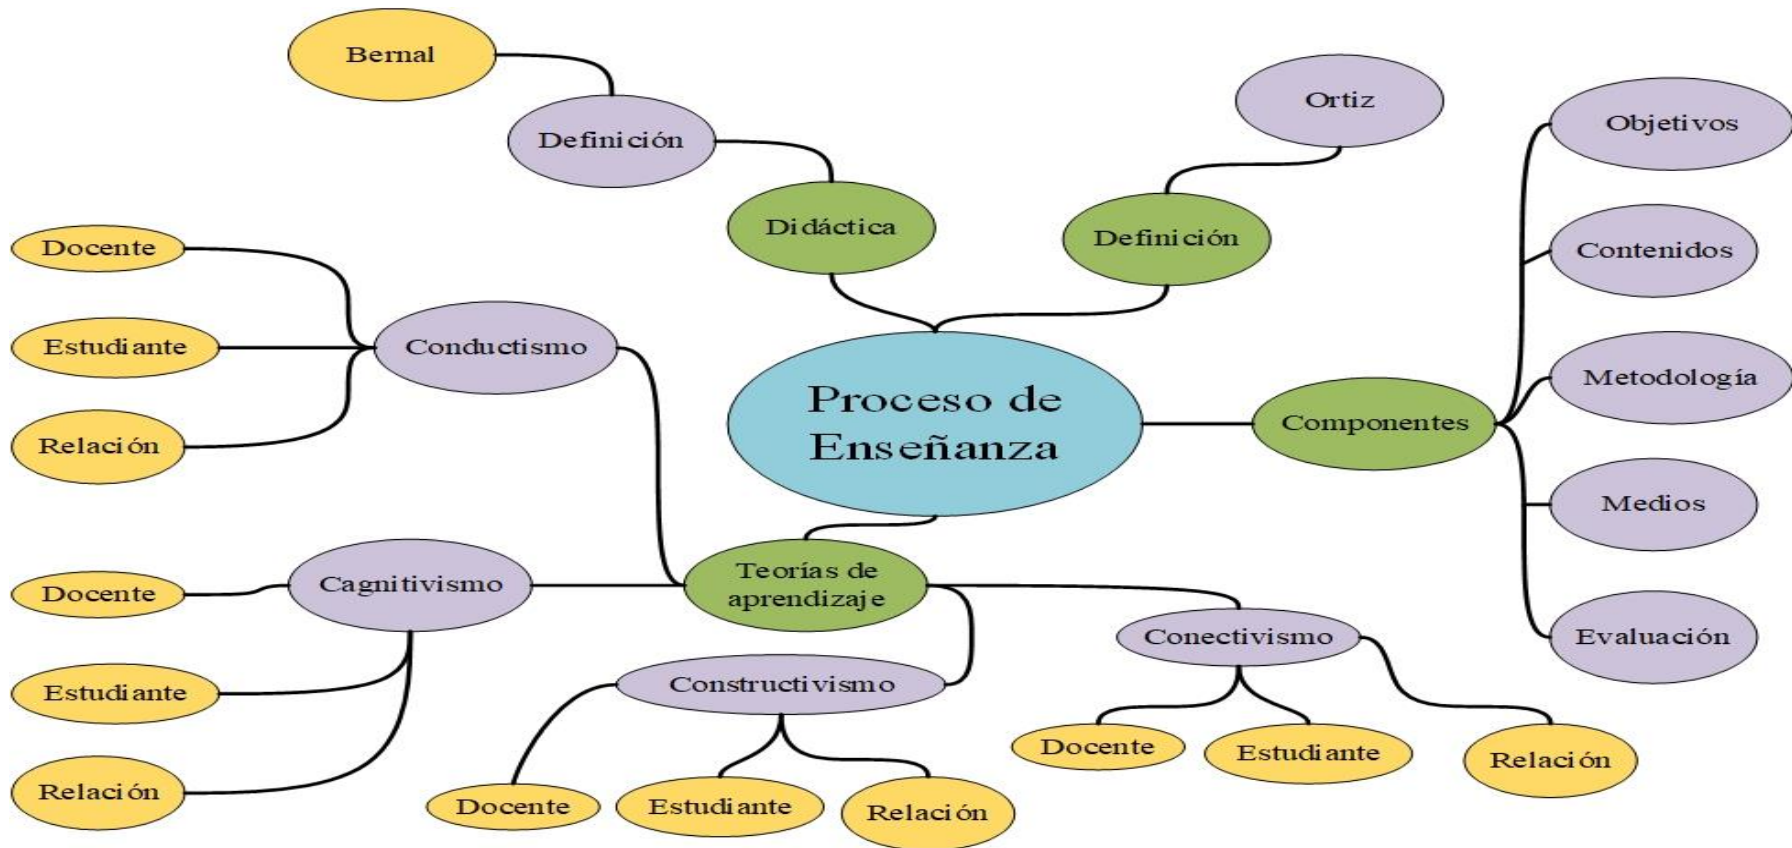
Bernal

Definición

Didáctica

Ortiz

Definición

Objetivos

Contenidos

Metodología

Medios

Evaluación

Componentes

Proceso de Enseñanza

Docente

Estudiante

Relación

Conductismo

Teorías de aprendizaje

Docente

Estudiante

Relación

Cagnitivismo

Constructivismo

Docente

Estudiante

Relación

Conectivismo

Docente

Estudiante

Relación